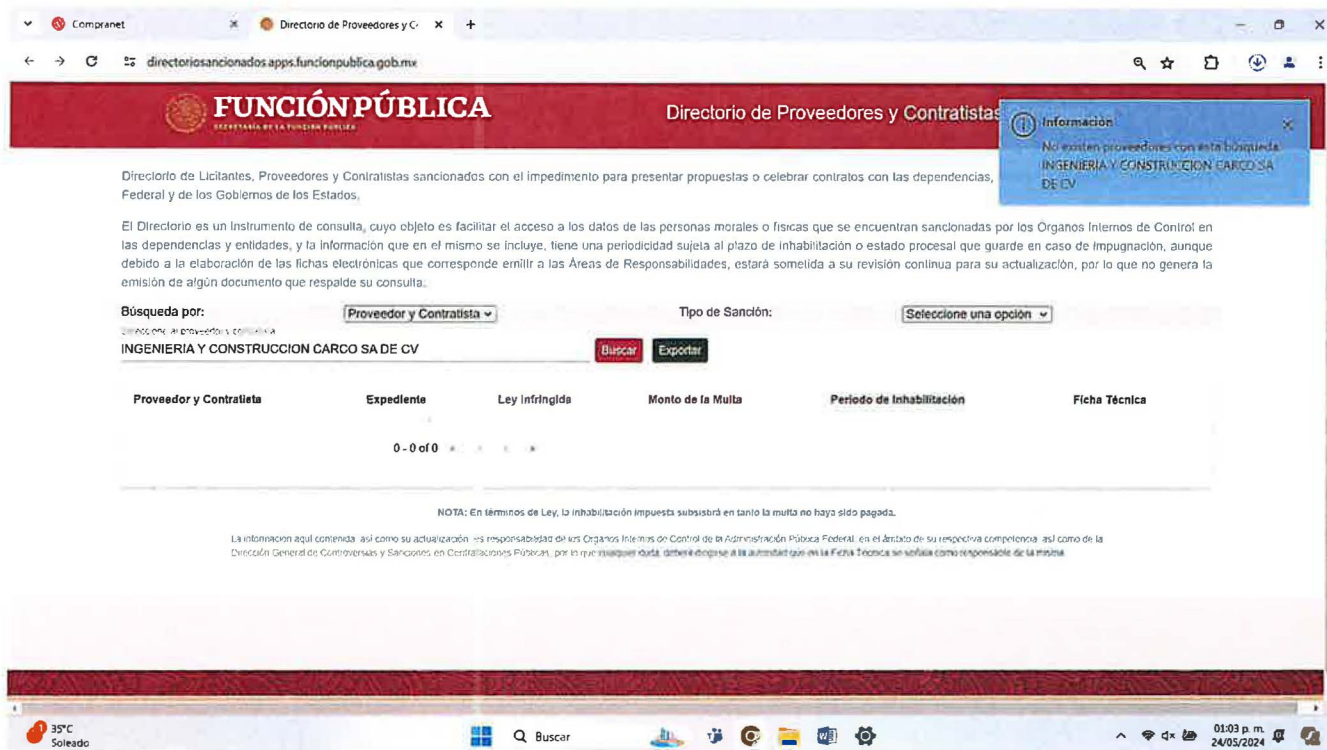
Compranet
Directorio de Proveedores y C
directoriosancionados.apps.funcionpublica.gob.mx

FUNCIÓN PÚBLICA
SECRETARÍA DE LA FUNCIÓN PÚBLICA

Directorio de Proveedores y Contratistas

Información
No existen proveedores con esta búsqueda INGENIERIA Y CONSTRUCCION CARCO SA DE CV

Directorio de Licitantes, Proveedores y Contratistas sancionados con el impedimento para presentar propuestas o celebrar contratos con las dependencias, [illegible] Federal y de los Gobiernos de los Estados.

El Directorio es un instrumento de consulta, cuyo objeto es facilitar el acceso a los datos de las personas morales o fisicas que se encuentran sancionadas por los Órganos Internos de Control en las dependencias y entidades, y la información que en el mismo se incluye, tiene una periodicidad sujeta al plazo de inhabilitación o estado procesal que guarde en caso de impugnación, aunque debido a la elaboración de las fichas electrónicas que corresponde emitir a las Áreas de Responsabilidades, estará sometida a su revisión continua para su actualización, por lo que no genera la emisión de algún documento que respalde su consulta.

Búsqueda por: Proveedor y Contratista
Tipo de Sanción: Seleccione una opción
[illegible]
INGENIERIA Y CONSTRUCCION CARCO SA DE CV
Buscar
Exportar

| Proveedor y Contratista | Expediente | Ley Infringida | Monto de la Multa | Periodo de Inhabilitación | Ficha Técnica |
|---|---|---|---|---|---|

0 - 0 of 0

NOTA: En términos de Ley, la inhabilitación impuesta subsistirá en tanto la multa no haya sido pagada.

La información aquí contenida, así como su actualización, es responsabilidad de los Órganos Internos de Control de la Administración Pública Federal, en el ámbito de su respectiva competencia, así como de la Dirección General de Controversias y Sanciones en Contrataciones Públicas, por lo que cualquier duda, deberá dirigirse a la autoridad que en la Ficha Técnica se señala como responsable de la misma.

35°C
Soleado
Buscar
01:03 p. m.
24/05/2024